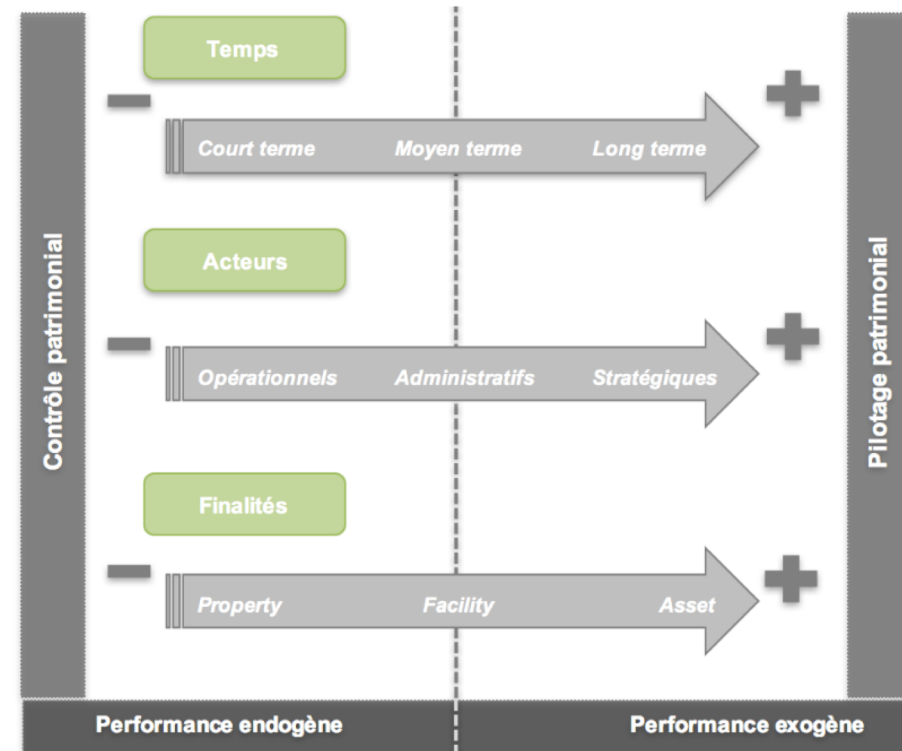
Contrôle patrimonial

Temps

Court terme Moyen terme Long terme

Acteurs

Opérationnels Administratifs Stratégiques

Finalités

Property Facility Asset

Pilotage patrimonial

Performance endogène

Performance exogène